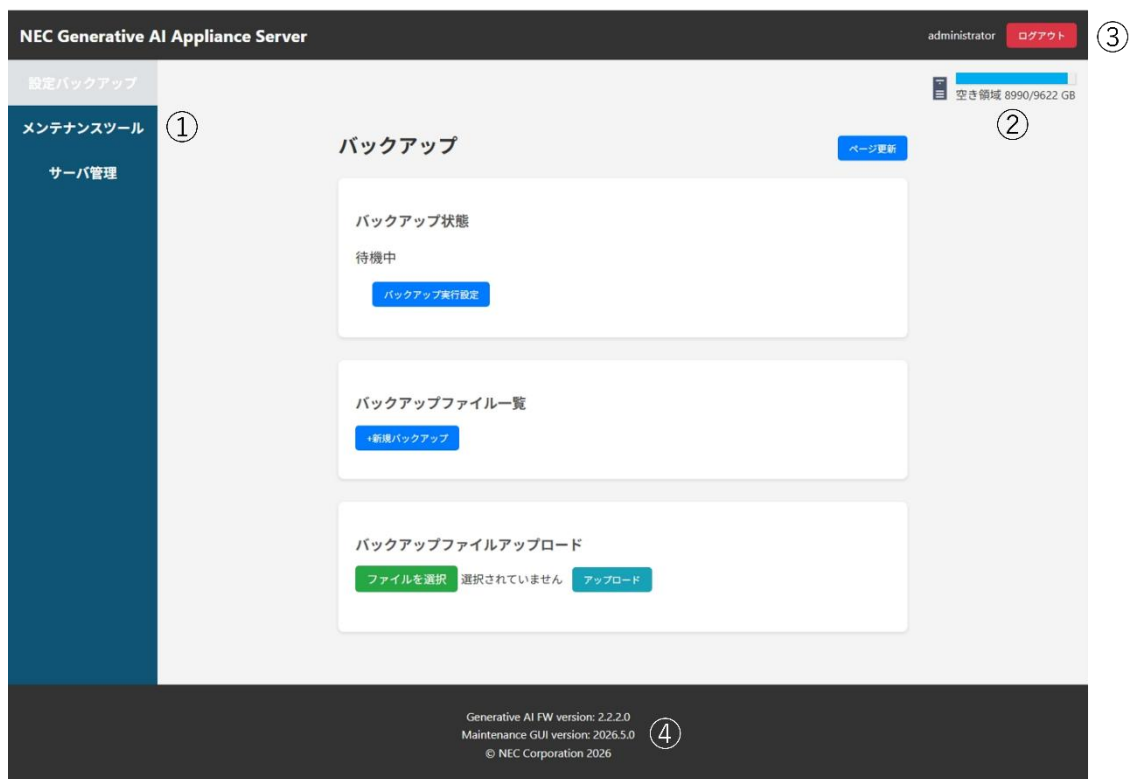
NEC Generative AI Appliance Server

administrator ログアウト ③

設定バックアップ

メンテナンスツール ①

サーバ管理

空き領域 8990/9622 GB

②

バックアップ

ページ更新

バックアップ状態

待機中

バックアップ実行設定

バックアップファイル一覧

+新規バックアップ

バックアップファイルアップロード

ファイルを選択 選択されていません アップロード

Generative AI FW version: 2.2.2.0
Maintenance GUI version: 2026.5.0
© NEC Corporation 2026

④